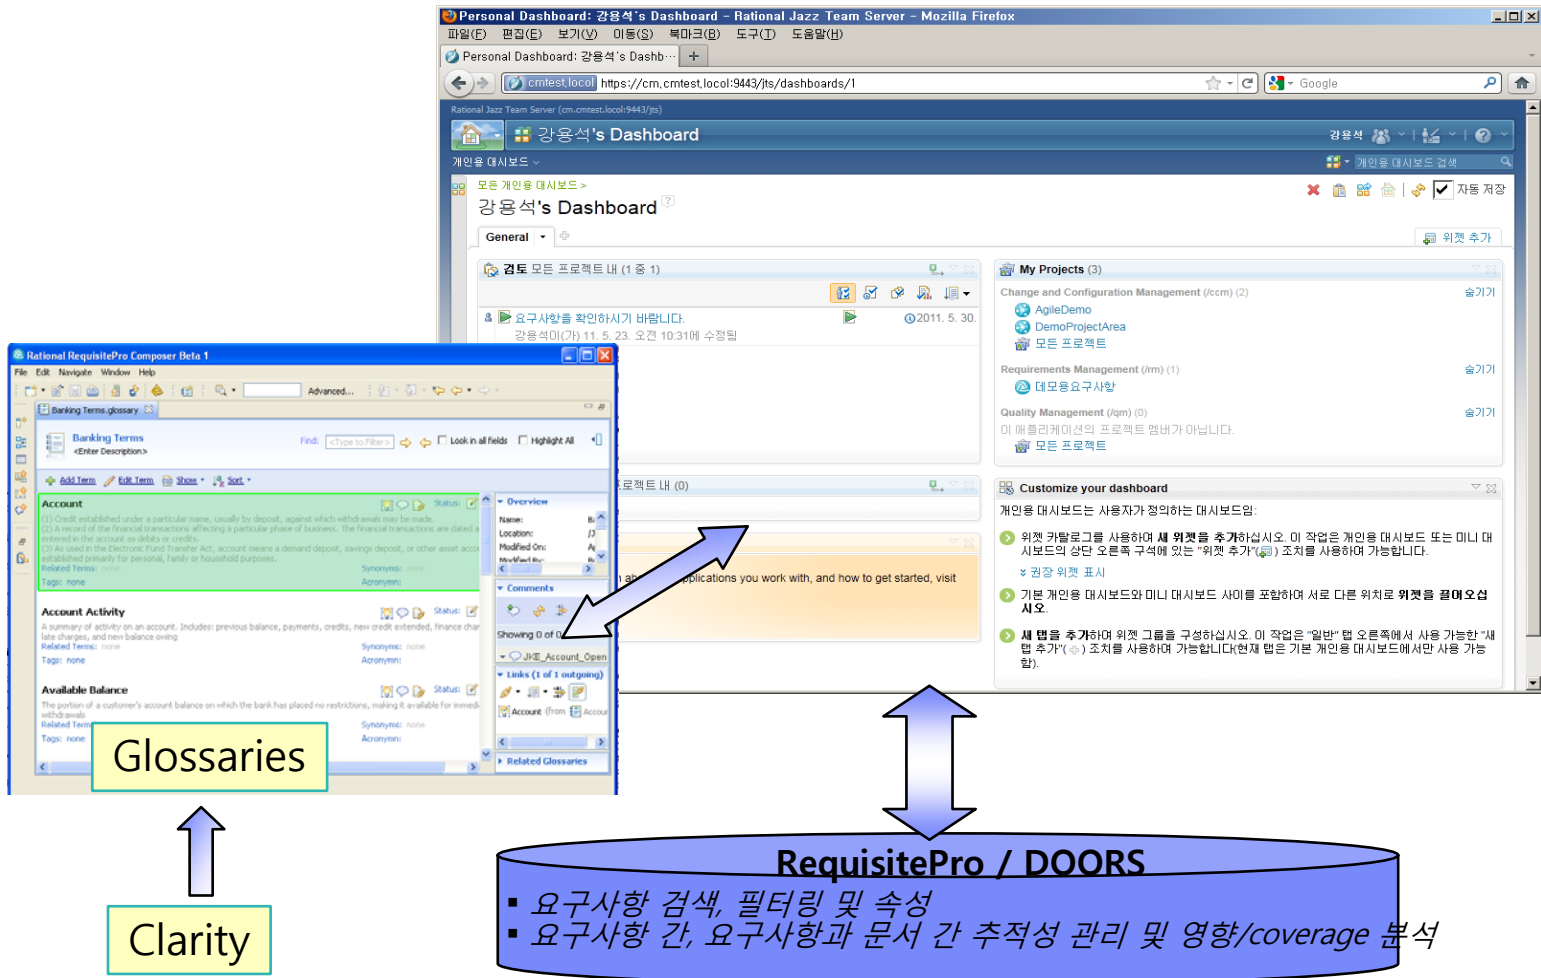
Personal Dashboard: 강용석's Dashboard - Rational Jazz Team Server - Mozilla Firefox

파일(F) 편집(E) 보기(V) 이동(S) 북마크(B) 도구(T) 도움말(H)

Personal Dashboard: 강용석's Dashb...

cmtest.local https://cm.cmtest.local:9443/jts/dashboards/1

Google

Rational Jazz Team Server (cm.cmtest.local:9443/jts)

강용석's Dashboard

강용석

개인용 대시보드

개인용 대시보드 검색

모든 개인용 대시보드 >

강용석's Dashboard

자동 저장

General

위젯 추가

검토 모든 프로젝트 내 (1 중 1)

요구사항을 확인하시기 바랍니다.

강용석이(가) 11. 5. 23. 오전 10:31에 수정됨

2011. 5. 30.

My Projects (3)

Change and Configuration Management (/ccm) (2)

숨기기

AgileDemo

DemoProjectArea

모든 프로젝트

Requirements Management (/rm) (1)

숨기기

데모용요구사항

Quality Management (/qm) (0)

숨기기

이 애플리케이션의 프로젝트 멤버가 아닙니다.

모든 프로젝트

로젝트 내 (0)

Customize your dashboard

개인용 대시보드는 사용자가 정의하는 대시보드임:

위젯 카탈로그를 사용하여 새 위젯을 추가하십시오. 이 작업은 개인용 대시보드 또는 미니 대시보드의 상단 오른쪽 구석에 있는 "위젯 추가"( ) 조치를 사용하여 가능합니다.

권장 위젯 표시

기본 개인용 대시보드와 미니 대시보드 사이를 포함하여 서로 다른 위치로 위젯을 끌어오십시오.

새 탭을 추가하여 위젯 그룹을 구성하십시오. 이 작업은 "일반" 탭 오른쪽에서 사용 가능한 "새 탭 추가"( ) 조치를 사용하여 가능합니다(현재 탭은 기본 개인용 대시보드에서만 사용 가능합).

n ab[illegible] applications you work with, and how to get started, visit

Rational RequisitePro Composer Beta 1

File Edit Navigate Window Help

Advanced...

Banking Terms.glossary

Banking Terms

<Enter Description>

Find: <Type to Filter> Look in all fields Highlight All

Add Term Edit Term Show Sort

Account

Status:

(1) Credit established under a particular name, usually by deposit, against which withdrawals may be made.
(2) A record of the financial transactions affecting a particular phase of business. The financial transactions are dated a entered in the account as debits or credits.
(3) As used in the Electronic Fund Transfer Act, account means a demand deposit, savings deposit, or other asset acc established primarily for personal, family or household purposes.

Related Terms: none Synonyms: none

Tags: none Acronym:

Account Activity

Status:

A summary of activity on an account. Includes: previous balance, payments, credits, new credit extended, finance char late charges, and new balance owing

Related Terms: none Synonyms: none

Tags: none Acronym:

Available Balance

Status:

The portion of a customer's account balance on which the bank has placed no restrictions, making it available for immedi withdrawals

Related Terms Synonyms: none

Tags: none Acronym:

Overview

Name:

Location:

Modified On:

Modified By:

Comments

Showing 0 of 0

JKE_Account_Open

Links (1 of 1 outgoing)

Account (from Accou

Related Glossaries

Glossaries

Clarity

RequisitePro / DOORS

▪ 요구사항 검색, 필터링 및 속성
▪ 요구사항 간, 요구사항과 문서 간 추적성 관리 및 영향/coverage 분석